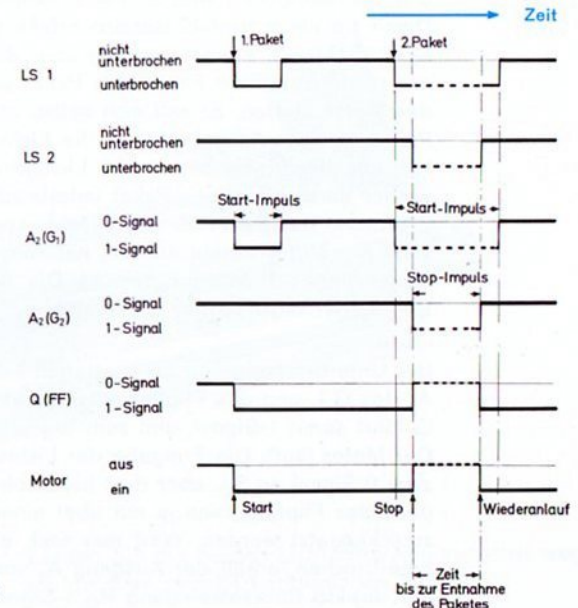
Zeit

1.Paket

2.Paket

LS 1
nicht unterbrochen
unterbrochen

LS 2
nicht unterbrochen
unterbrochen

Start-Impuls

Start-Impuls

$A_2(G_1)$
0-Signal
1-Signal

Stop-Impuls

$A_2(G_2)$
0-Signal
1-Signal

Q (FF)
0-Signal
1-Signal

Motor
aus
ein

Start

Stop

Wiederanlauf

Zeit
bis zur Entnahme des Paketes